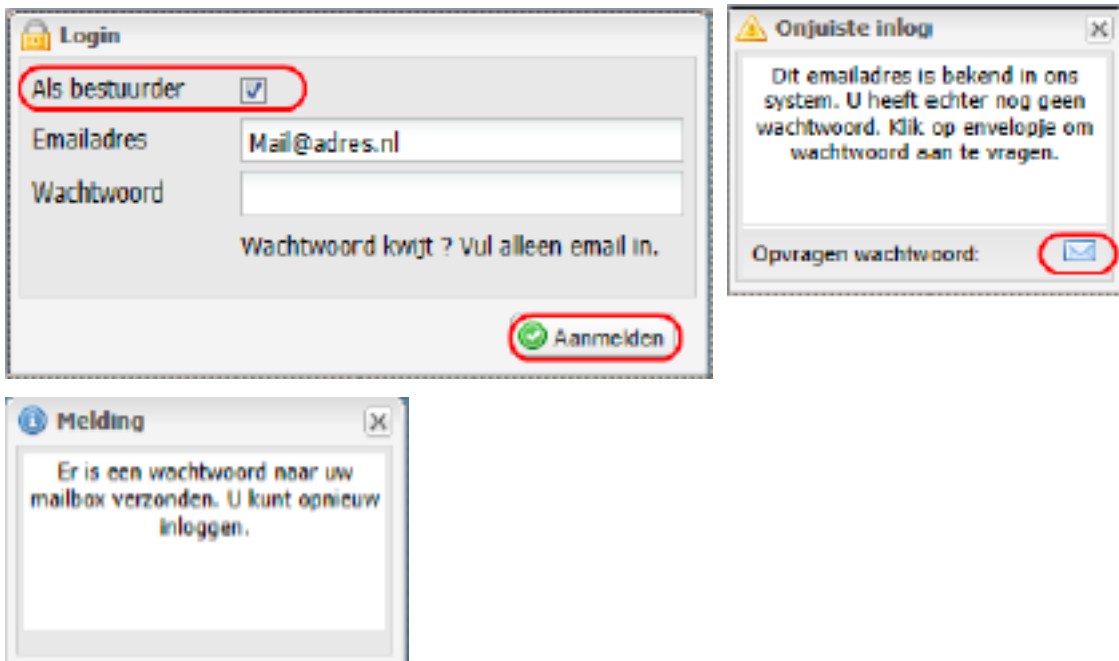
Login

Als bestuurder

Emailadres Mail@adres.nl

Wachtwoord

Wachtwoord kwijt ? Vul alleen email in.

Aanmelden

Onjuiste inlog

Dit emailadres is bekend in ons system. U heeft echter nog geen wachtwoord. Klik op envelopje om wachtwoord aan te vragen.

Opvragen wachtwoord:

Melding

Er is een wachtwoord naar uw mailbox verzonden. U kunt opnieuw inloggen.